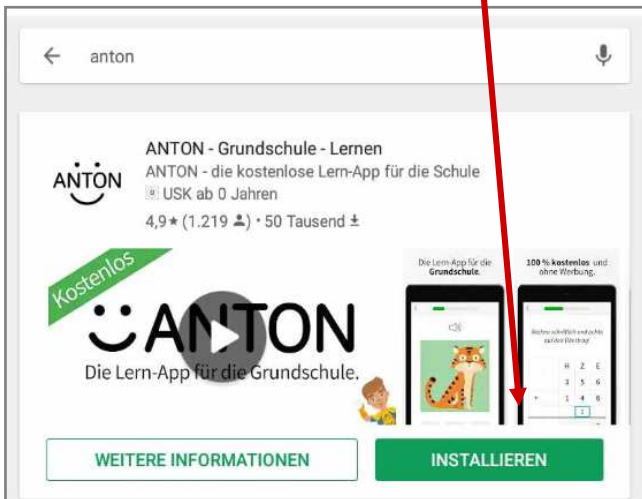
anton

ANTON

ANTON - Grundschule - Lernen
ANTON - die kostenlose Lern-App für die Schule
USK ab 0 Jahren
4,9★ (1.219) • 50 Tausend

Kostenlos

ANTON
Die Lern-App für die Grundschule.

Die Lern-App für die **Grundschule**.

**100 % kostenlos** und ohne Werbung.

Rechne schriftlich und achte auf den Übertrag!

8 2 5
3 5 6
1 4 6

WEITERE INFORMATIONEN

INSTALLIEREN